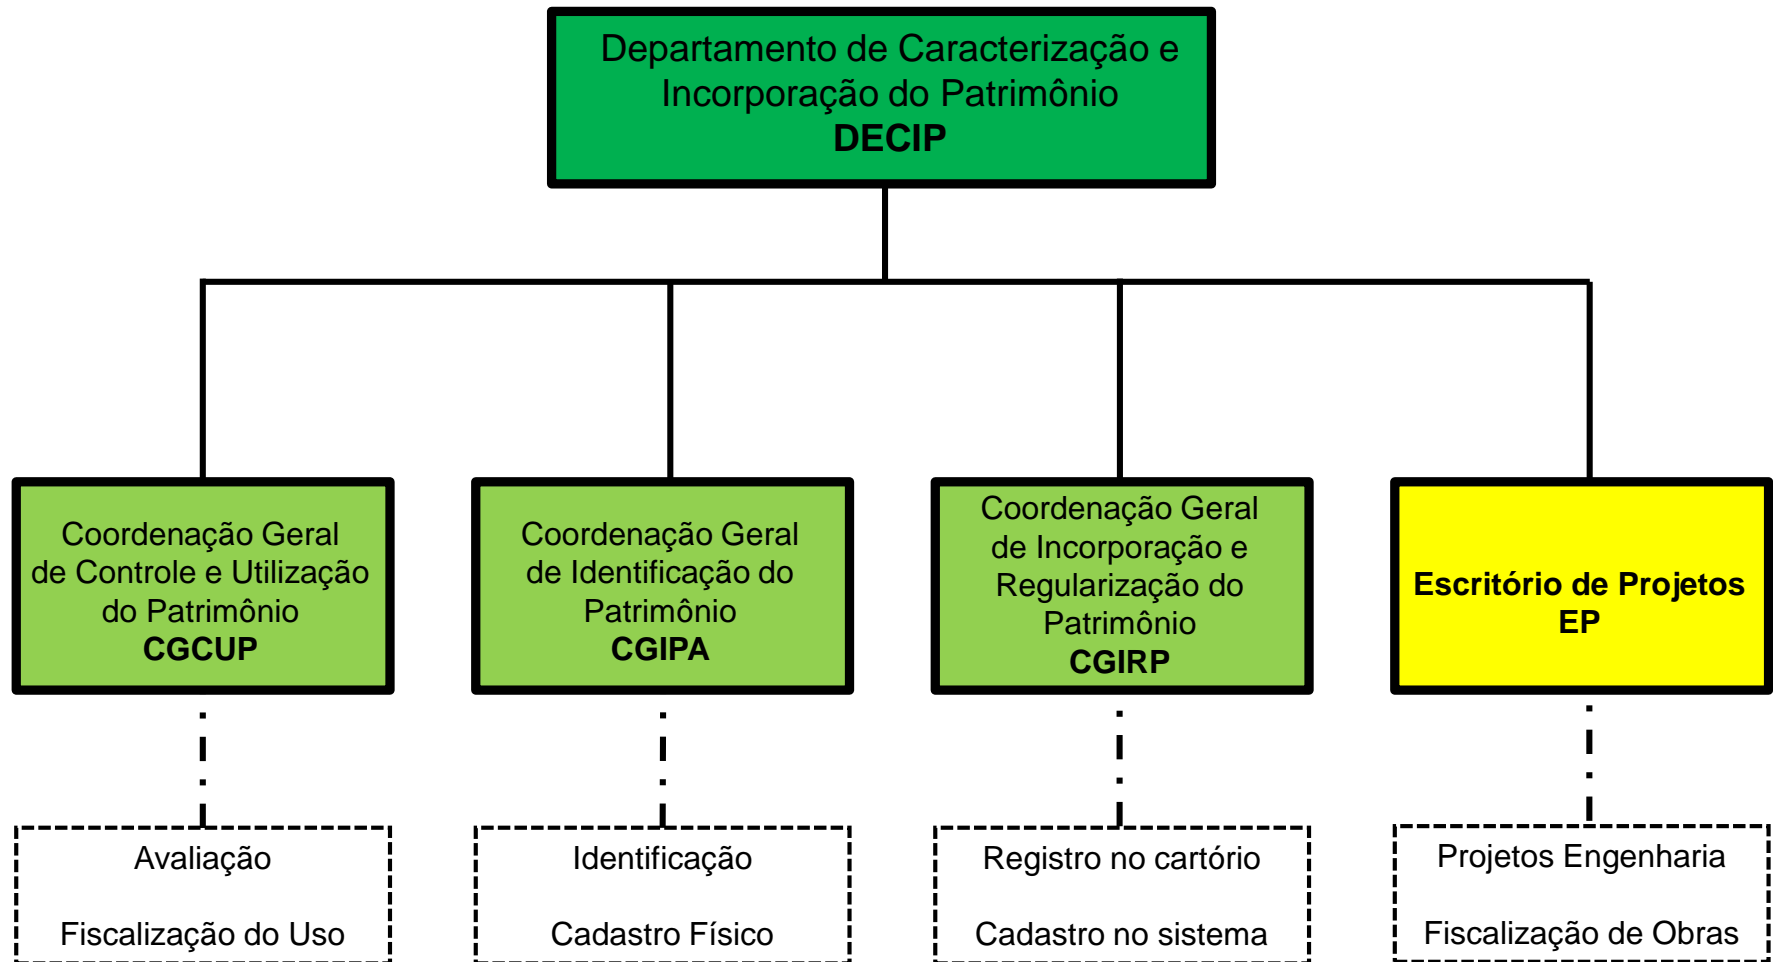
Departamento de Caracterização e Incorporação do Patrimônio
**DECIP**

Coordenação Geral de Controle e Utilização do Patrimônio
**CGCUP**

Coordenação Geral de Identificação do Patrimônio
**CGIPA**

Coordenação Geral de Incorporação e Regularização do Patrimônio
**CGIRP**

**Escritório de Projetos**
**EP**

Avaliação

Fiscalização do Uso

Identificação

Cadastro Físico

Registro no cartório

Cadastro no sistema

Projetos Engenharia

Fiscalização de Obras